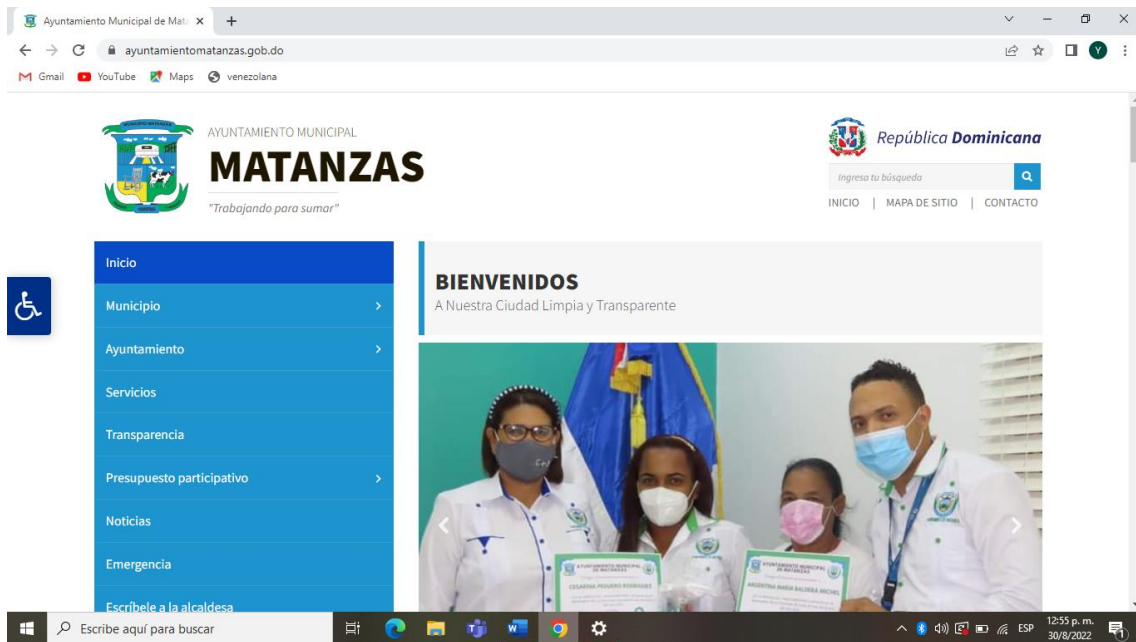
Ayuntamiento Municipal de Mata ×  +

ayuntamientomatanzas.gob.do

Gmail  YouTube  Maps  venezolana

AYUNTAMIENTO MUNICIPAL
MATANZAS
"Trabajando para sumar"

República Dominicana

Ingresa tu búsqueda

INICIO | MAPA DE SITIO | CONTACTO

Inicio
Municipio
Ayuntamiento
Servicios
Transparencia
Presupuesto participativo
Noticias
Emergencia
Escríbele a la alcaldesa

BIENVENIDOS
A Nuestra Ciudad Limpia y Transparente

AYUNTAMIENTO MUNICIPAL DE MATANZAS
CESARINA PEGUERO RODRIGUEZ

AYUNTAMIENTO MUNICIPAL DE MATANZAS
ARGENTINA MARIA BALBERA MICHEL

Escribe aquí para buscar

ESP  12:55 p. m.  30/8/2022